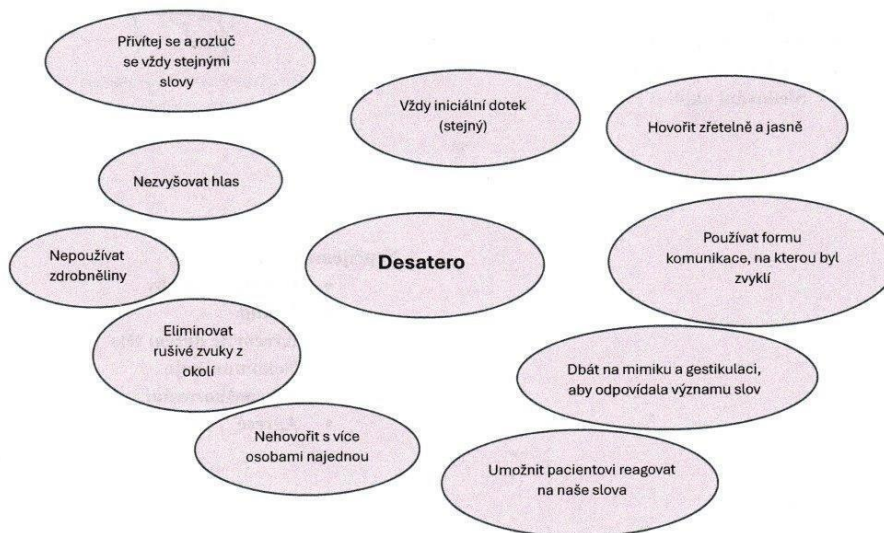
Desatero

Přivítej se a rozluč se vždy stejnými slovy

Vždy iniciální dotek (stejný)

Hovořit zřetelně a jasně

Nezvyšovat hlas

Nepoužívat zdrobněliny

Používat formu komunikace, na kterou byl zvyklí

Eliminovat rušivé zvuky z okolí

Dbát na mimiku a gestikulaci, aby odpovídala významu slov

Nehovořit s více osobami najednou

Umožnit pacientovi reagovat na naše slova